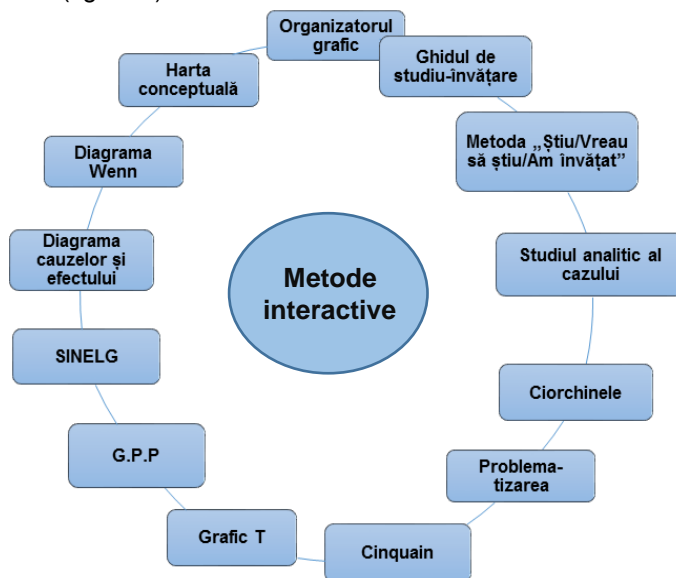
(figura 1)

Metode interactive

Organizatorul grafic

Ghidul de studiu-învățare

Metoda „Știu/Vreau să știu/Am învățat”

Studiul analitic al cazului

Ciorchinele

Problematizarea

Cinquain

Grafic T

G.P.P

SINELG

Diagrama cauzelor și efectului

Diagrama Wenn

Harta conceptuală